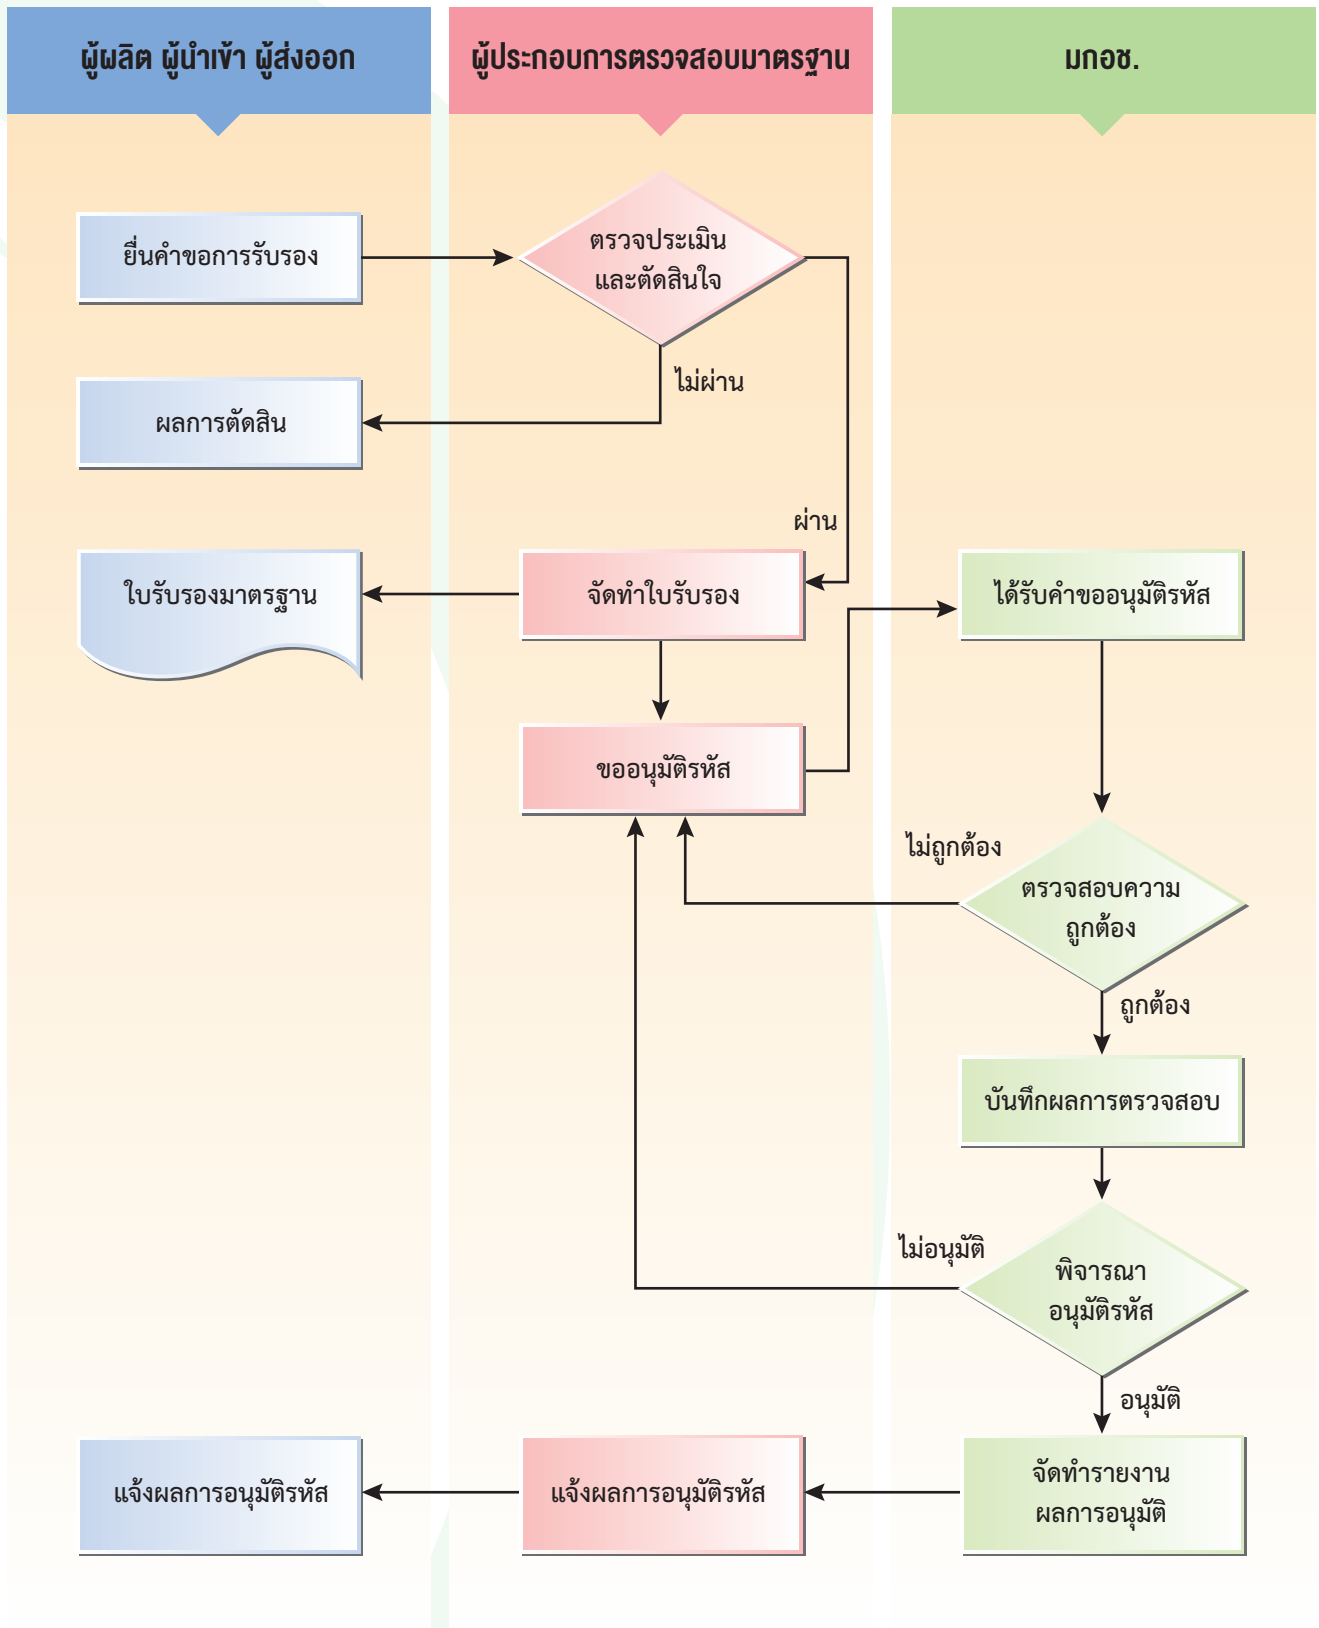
ผู้ผลิต ผู้นำเข้า ผู้ส่งออก

ผู้ประกอบการตรวจสอบมาตรฐาน

มกอช.

ยื่นคำขอการรับรอง

ตรวจประเมินและตัดสินใจ

ไม่ผ่าน

ผลการตัดสิน

ผ่าน

ใบรับรองมาตรฐาน

จัดทำใบรับรอง

ได้รับคำขออนุมัติรหัส

ขออนุมัติรหัส

ไม่ถูกต้อง

ตรวจสอบความถูกต้อง

ถูกต้อง

บันทึกผลการตรวจสอบ

ไม่อนุมัติ

พิจารณาอนุมัติรหัส

อนุมัติ

แจ้งผลการอนุมัติรหัส

แจ้งผลการอนุมัติรหัส

จัดทำรายงานผลการอนุมัติ